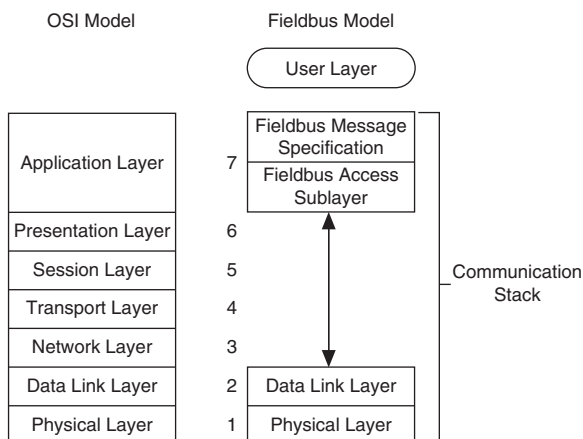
OSI Model

Fieldbus Model

User Layer

Application Layer

7

Fieldbus Message Specification

Fieldbus Access Sublayer

Presentation Layer

6

Session Layer

5

Transport Layer

4

Network Layer

3

Data Link Layer

2

Data Link Layer

Physical Layer

1

Physical Layer

Communication Stack